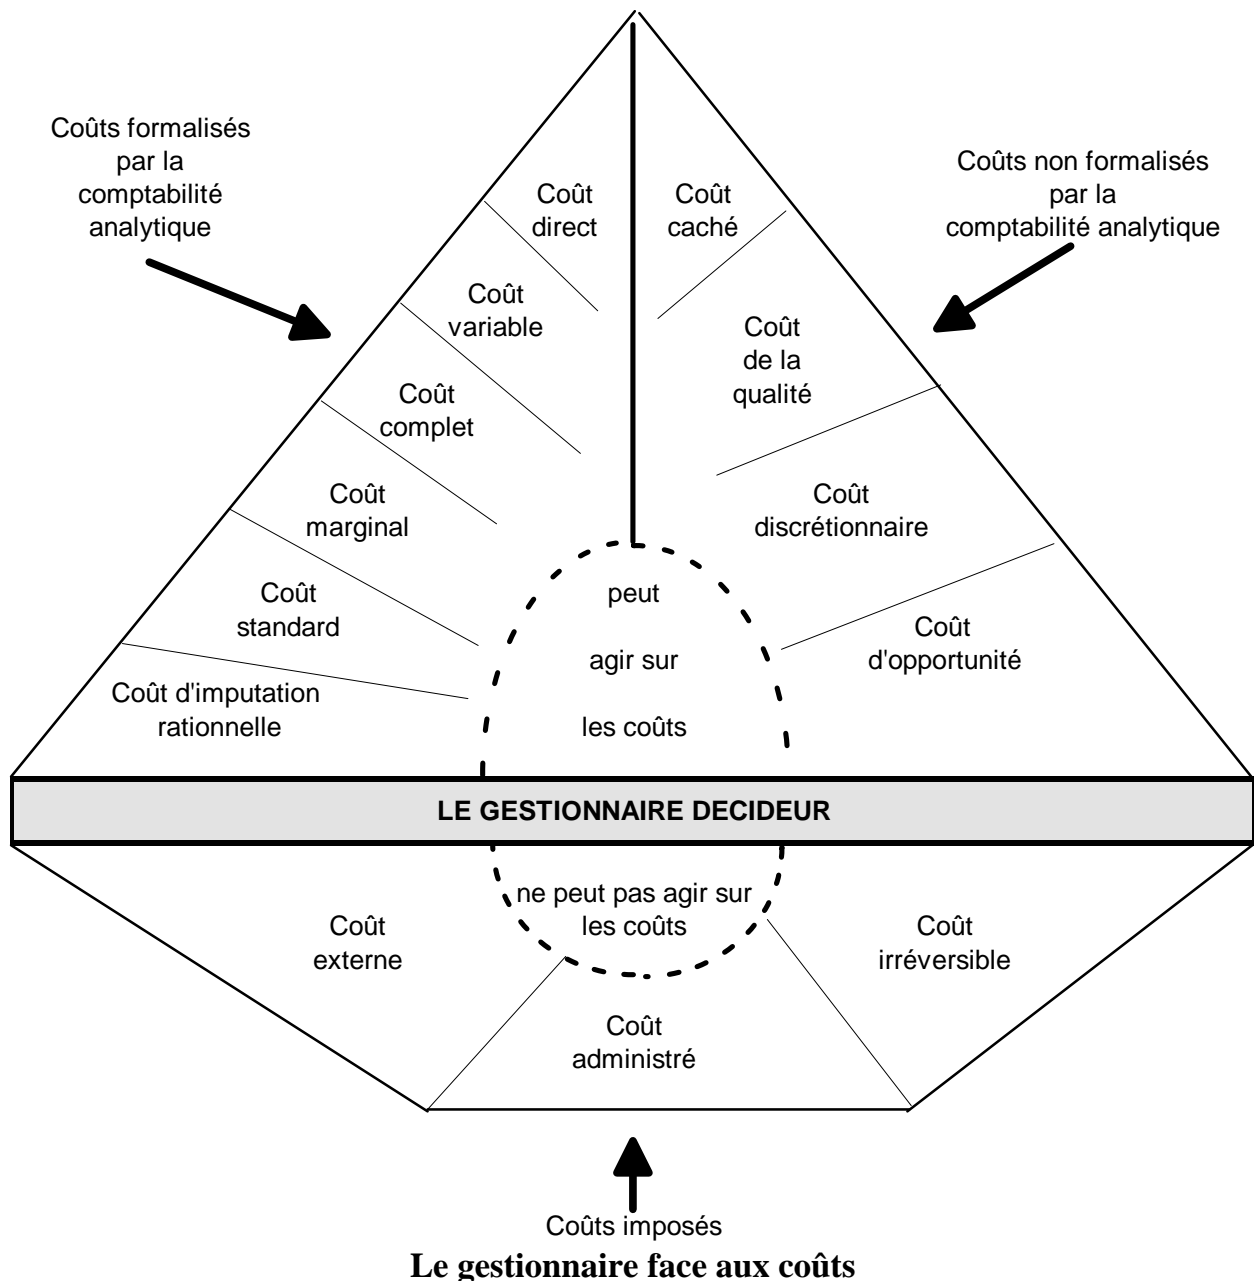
Coûts formalisés par la comptabilité analytique

Coûts non formalisés par la comptabilité analytique

Coût direct

Coût variable

Coût complet

Coût marginal

Coût standard

Coût d'imputation rationnelle

Coût caché

Coût de la qualité

Coût discrétionnaire

Coût d'opportunité

peut

agir sur

les coûts

LE GESTIONNAIRE DECIDEUR

ne peut pas agir sur les coûts

Coût externe

Coût administré

Coût irréversible

Coûts imposés

Le gestionnaire face aux coûts